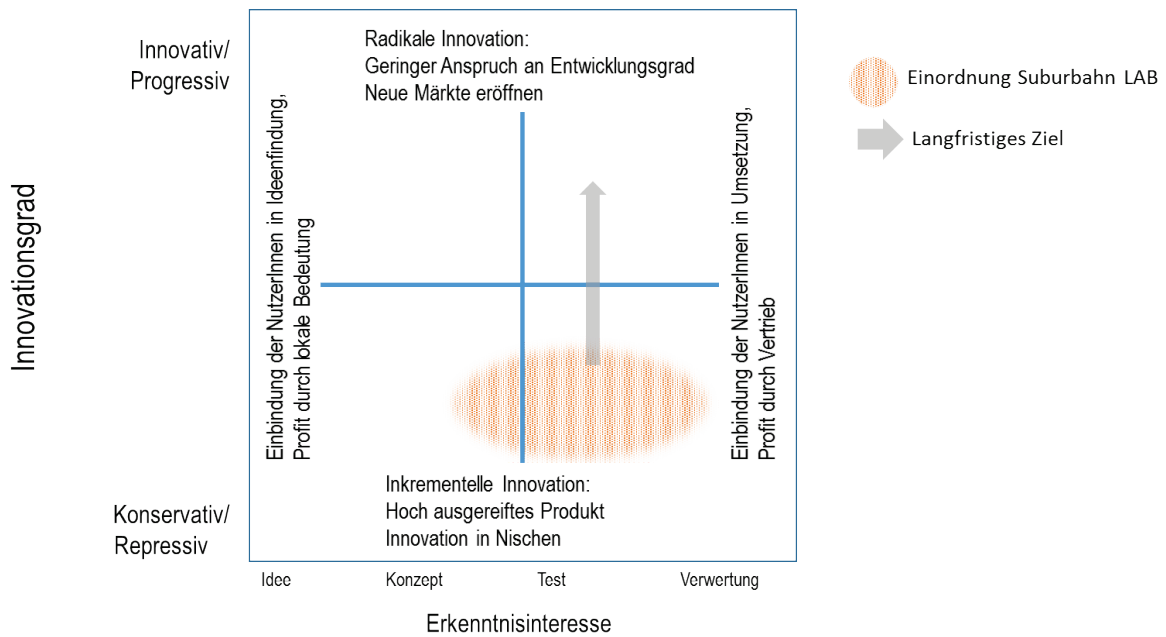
Innovativ/
Progressiv

Radikale Innovation:
Geringer Anspruch an Entwicklungsgrad
Neue Märkte eröffnen

Einordnung Suburbahn LAB

Langfristiges Ziel

Innovationsgrad

Einbindung der NutzerInnen in Ideenfindung,
Profit durch lokale Bedeutung

Einbindung der NutzerInnen in Umsetzung,
Profit durch Vertrieb

Inkrementelle Innovation:
Hoch ausgereiftes Produkt
Innovation in Nischen

Konservativ/
Repressiv

Idee
Konzept
Test
Verwertung

Erkenntnisinteresse